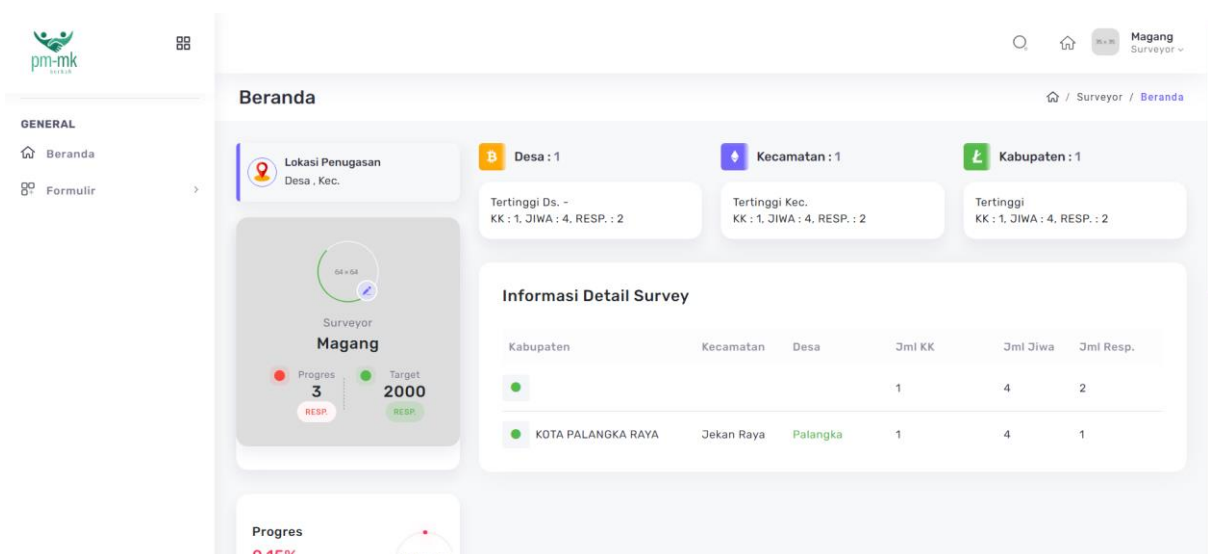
pm-mk

Magang
Surveyor

GENERAL
Beranda
Formulir

Beranda

Surveyor / Beranda

Lokasi Penugasan
Desa , Kec.

64 × 64

Surveyor
Magang
Progres
3
RESP.
Target
2000
RESP.

B Desa : 1
Tertinggi Ds. -
KK : 1, JIWA : 4, RESP. : 2

Kecamatan : 1
Tertinggi Kec.
KK : 1, JIWA : 4, RESP. : 2

Kabupaten : 1
Tertinggi
KK : 1, JIWA : 4, RESP. : 2

Informasi Detail Survey

| Kabupaten | Kecamatan | Desa | Jml KK | Jml Jiwa | Jml Resp. |
|---|---|---|---|---|---|
| | | | 1 | 4 | 2 |
| KOTA PALANGKA RAYA | Jekan Raya | Palangka | 1 | 4 | 1 |

Progres
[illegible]